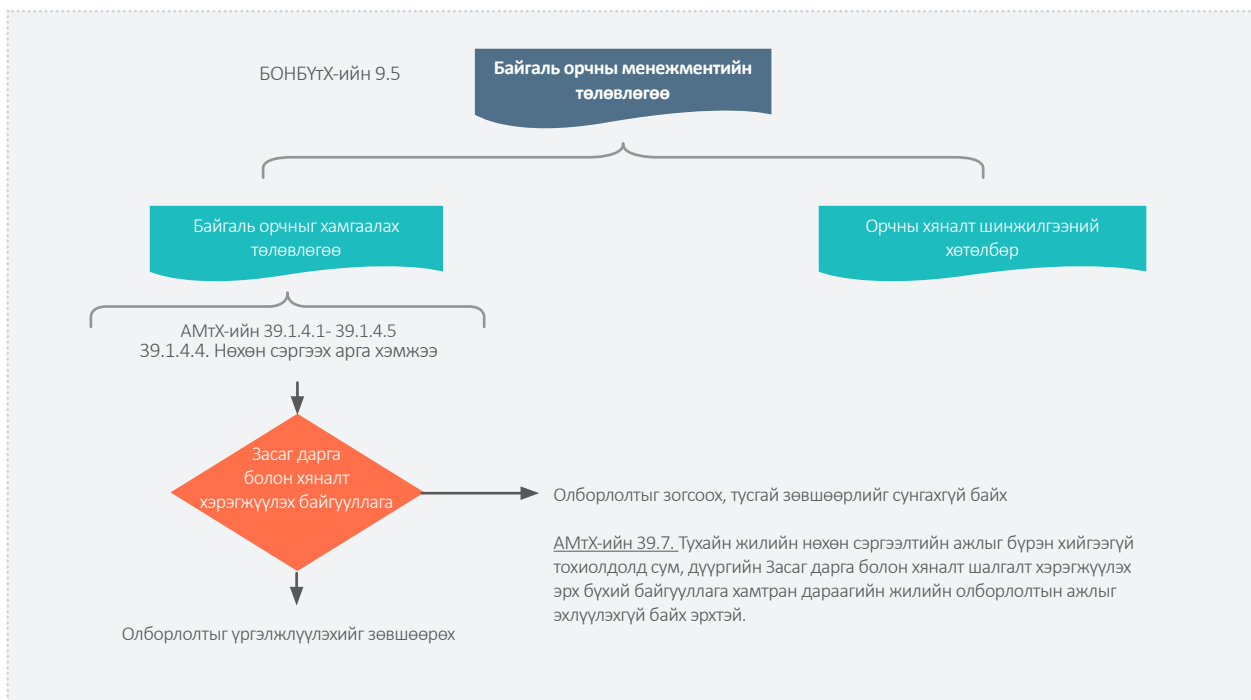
БОНБҮтХ-ийн 9.5

Байгаль орчны менежментийн төлөвлөгөө

Байгаль орчныг хамгаалах төлөвлөгөө

Орчны хяналт шинжилгээний хөтөлбөр

АМтХ-ийн 39.1.4.1- 39.1.4.5
39.1.4.4. Нөхөн сэргээх арга хэмжээ

Засаг дарга болон хяналт хэрэгжүүлэх байгууллага

Олборлолтыг зогсоох, тусгай зөвшөөрлийг сунгахгүй байх

АМтХ-ийн 39.7. Тухайн жилийн нөхөн сэргээлтийн ажлыг бүрэн хийгээгүй тохиолдолд сум, дүүргийн Засаг дарга болон хяналт шалгалт хэрэгжүүлэх эрх бүхий байгууллага хамтран дараагийн жилийн олборлолтын ажлыг эхлүүлэхгүй байх эрхтэй.

Олборлолтыг үргэлжлүүлэхийг зөвшөөрөх